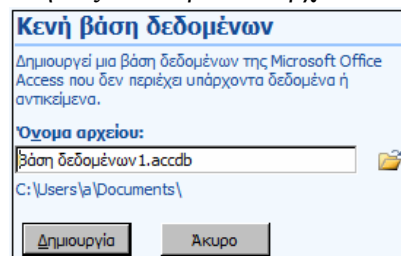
Κενή βάση δεδομένων

Δημιουργεί μια βάση δεδομένων της Microsoft Office Access που δεν περιέχει υπάρχοντα δεδομένα ή αντικείμενα.

Όνομα αρχείου:

Βάση δεδομένων1.accdb

C:\Users\a\Documents\

Δημιουργία

Άκυρο